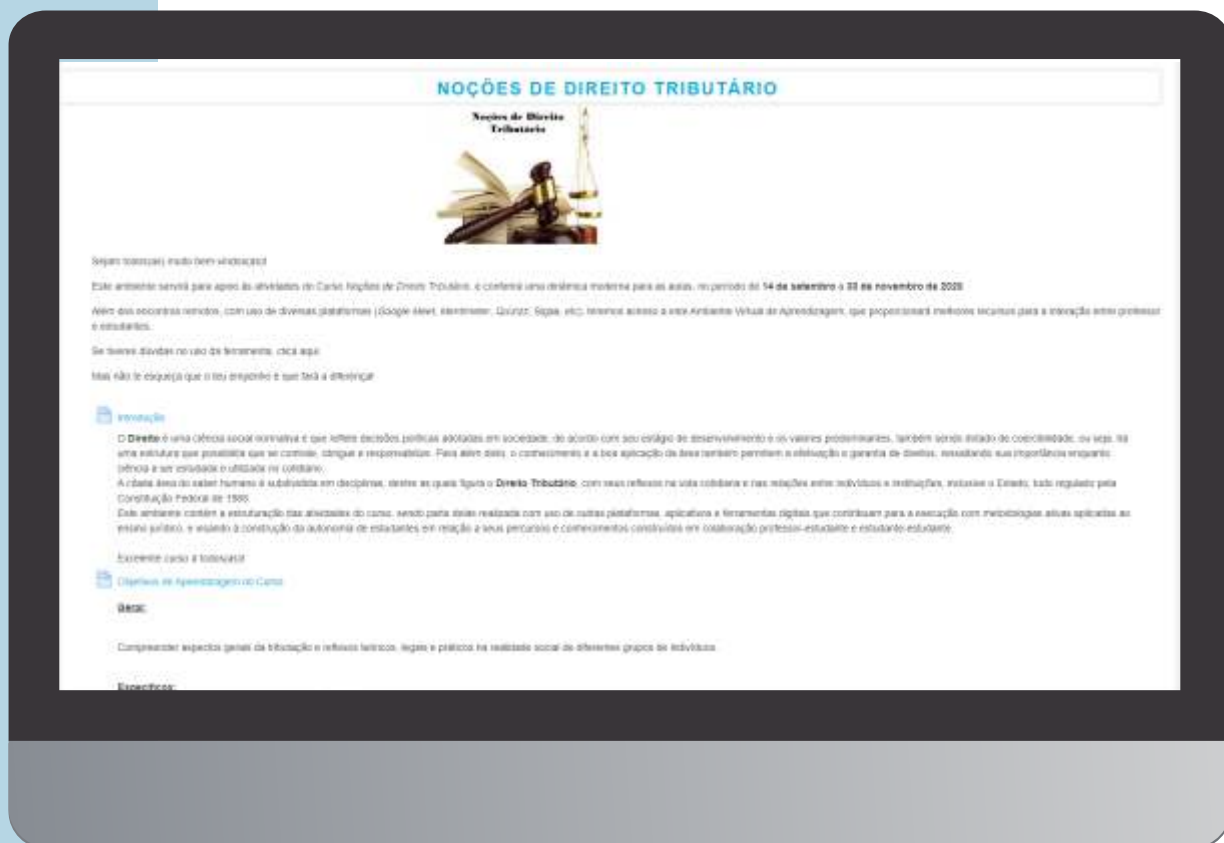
NOÇÕES DE DIREITO TRIBUTÁRIO

Noções de Direito Tributário

Sejam todos(as) muito bem vindos(as)!

Este ambiente servirá para apoio às atividades do Curso Noções de Direito Tributário, e conferirá uma dinâmica moderna para as aulas, no período de 14 de setembro a 30 de novembro de 2020.

Além dos encontros remotos, com uso de diversas plataformas (Google Meet, Mentimeter, Quizizz, Sigaa, etc), teremos acesso a este Ambiente Virtual de Aprendizagem, que proporcionará melhores recursos para a interação entre professor e estudantes.

Se tiveres dúvidas no uso da ferramenta, clica aqui.

Mas não te esqueça que o teu empenho é que fará a diferença!

Introdução

O Direito é uma ciência social normativa e que reflete decisões políticas adotadas em sociedade, de acordo com seu estágio de desenvolvimento e os valores predominantes, também sendo dotado de coercibilidade, ou seja, há uma estrutura que possibilita que se controle, obrigue e responsabilize. Para além disto, o conhecimento e a boa aplicação da área também permitem a efetivação e garantia de direitos, ressaltando sua importância enquanto ciência a ser estudada e utilizada no cotidiano.
A citada área do saber humano é subdividida em disciplinas, dentre as quais figura o Direito Tributário, com seus reflexos na vida cotidiana e nas relações entre indivíduos e instituições, inclusive o Estado, tudo regulado pela Constituição Federal de 1988.
Este ambiente contém a estruturação das atividades do curso, sendo parte delas realizada com uso de outras plataformas, aplicativos e ferramentas digitais que contribuam para a execução com metodologias ativas aplicadas ao ensino jurídico, e visando à construção da autonomia de estudantes em relação a seus percursos e conhecimentos construídos em colaboração professor-estudante e estudante-estudante.

Excelente curso a todos(as)!

Objetivos de Aprendizagem do Curso

Geral:

Compreender aspectos gerais da tributação e reflexos teóricos, legais e práticos na realidade social de diferentes grupos de indivíduos.

Específicos: